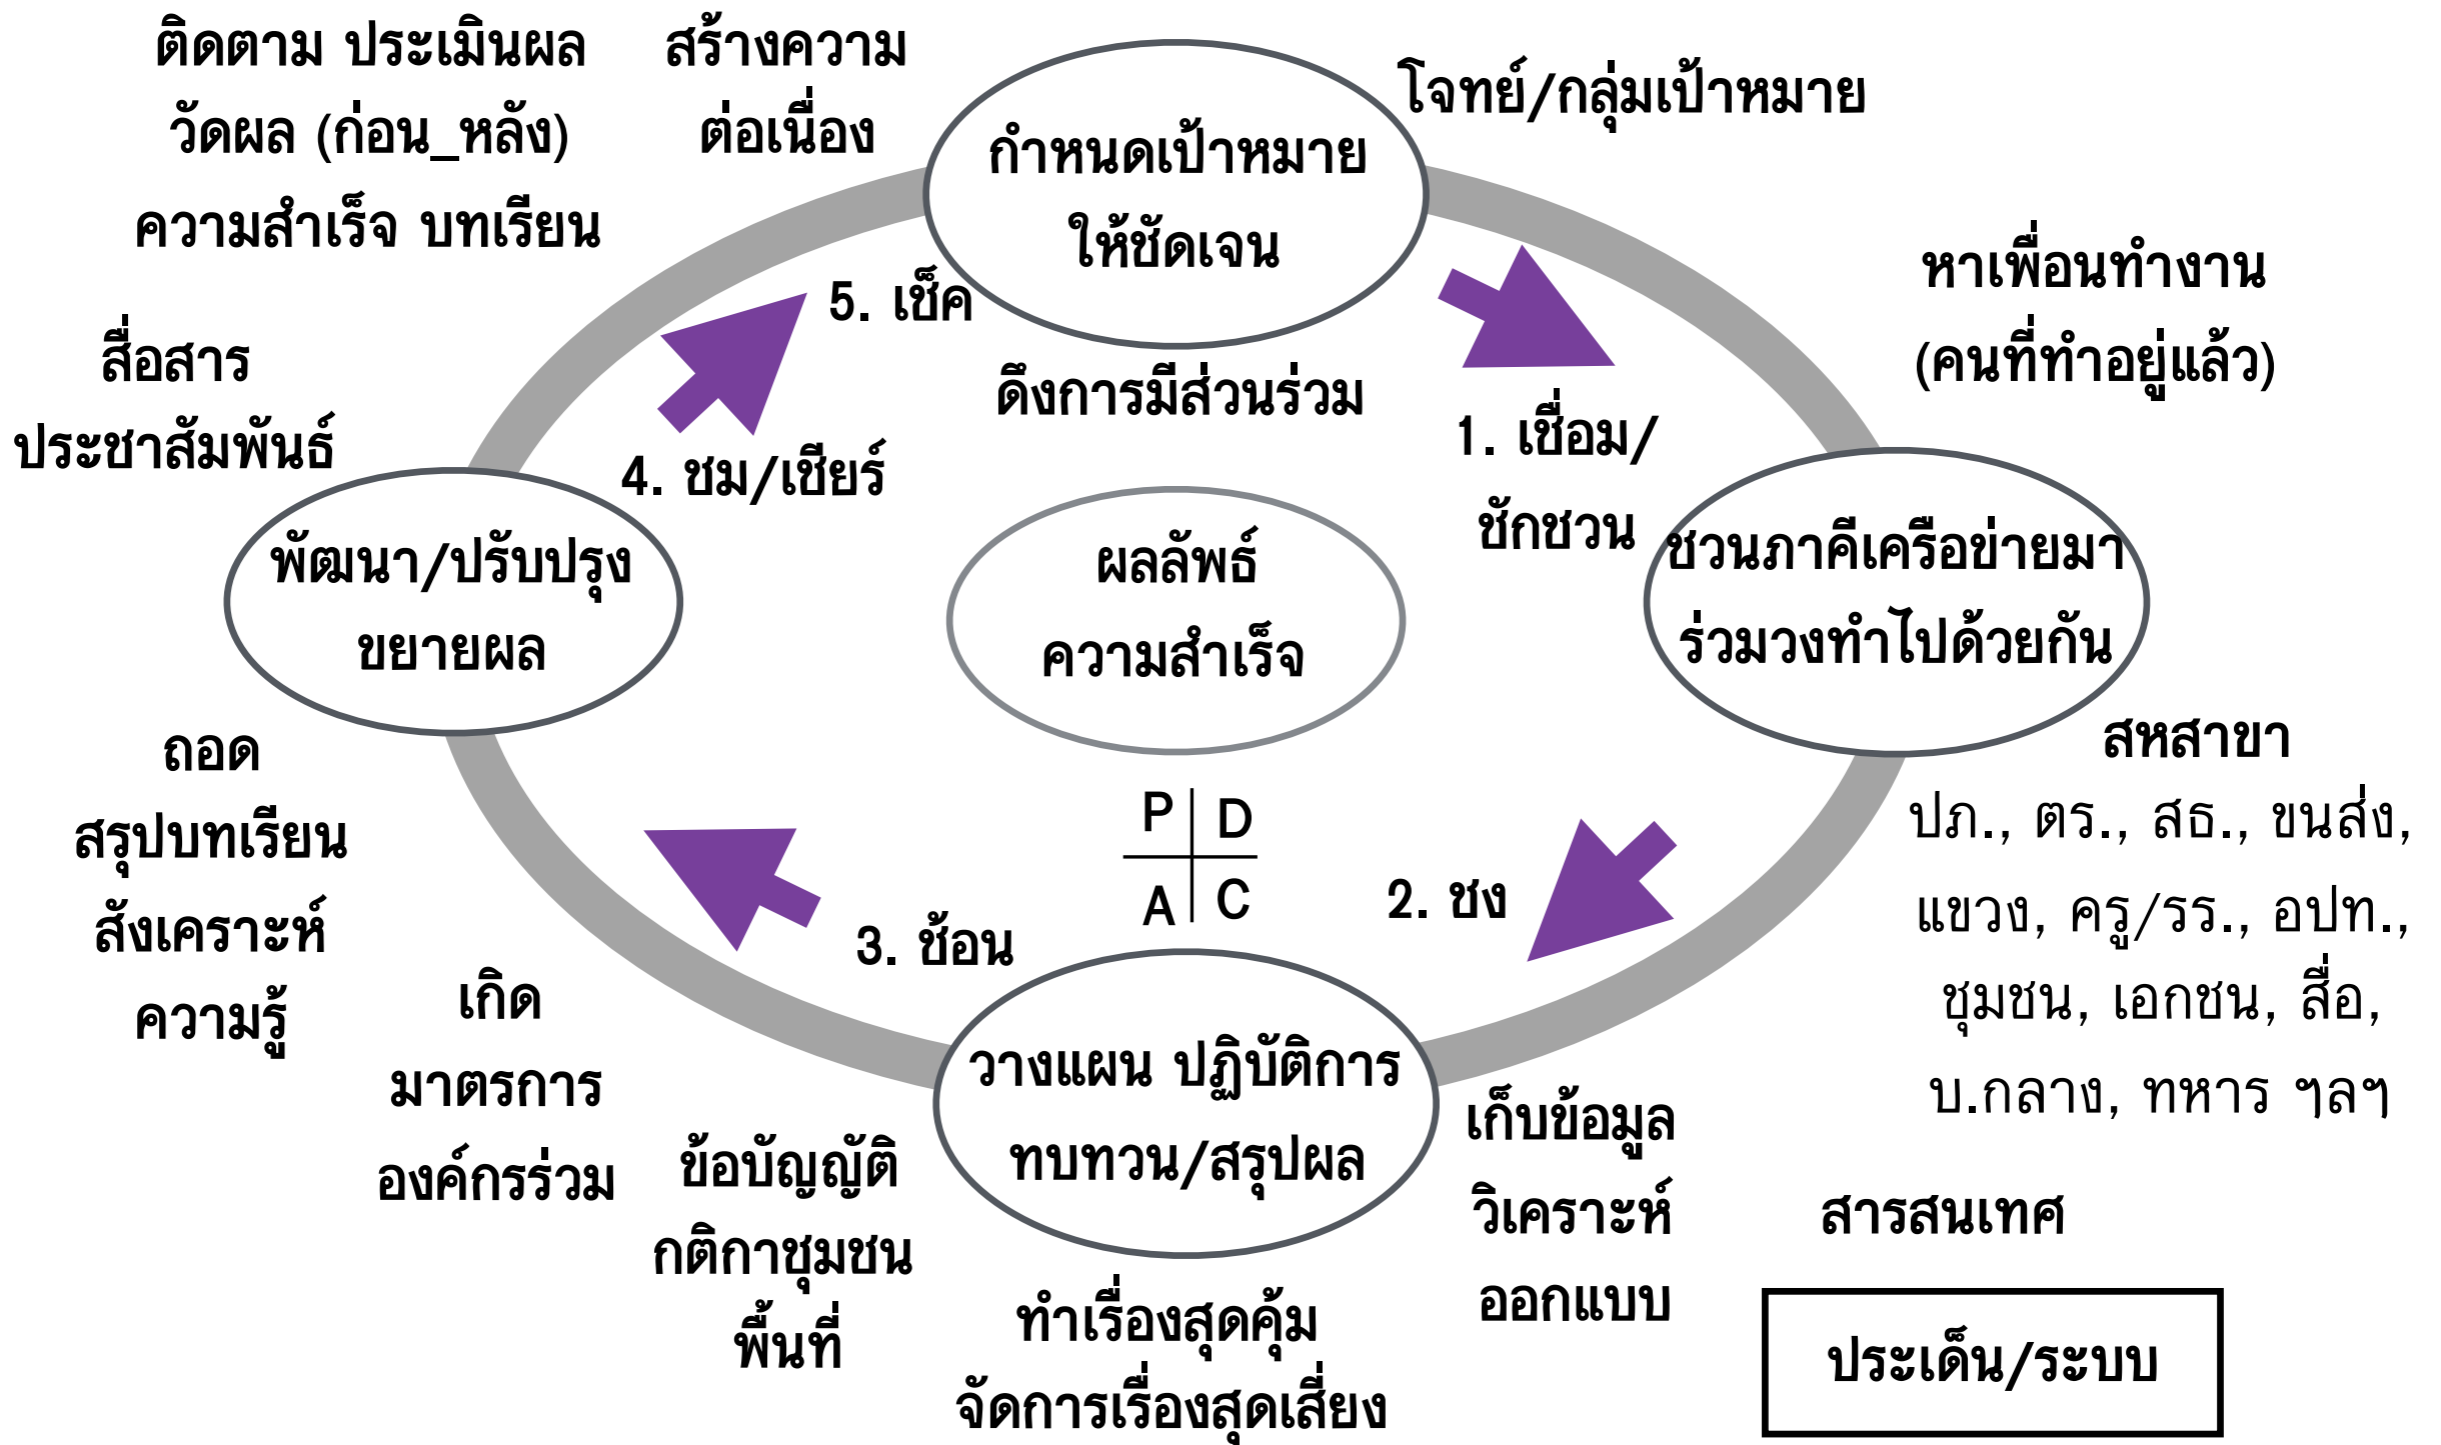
ติดตาม ประเมินผล วัดผล (ก่อน_หลัง)

ความสำเร็จ บทเรียน

สร้างความ ต่อเนื่อง

กำหนดเป้าหมาย ให้ชัดเจน

โจทย์/กลุ่มเป้าหมาย

หาเพื่อนทำงาน (คนที่ทำอยู่แล้ว)

5. เช็ค

ดึงการมีส่วนร่วม

1. เชื่อม/ ชักชวน

สื่อสาร ประชาสัมพันธ์

4. ชม/เชียร์

พัฒนา/ปรับปรุง ขยายผล

ผลลัพธ์ ความสำเร็จ

ชวนภาคีเครือข่ายมา ร่วมวงทำไปด้วยกัน

สหสาขา

ปภ., ตร., สธ., ขนส่ง, แขวง, ครู/รร., อปท., ชุมชน, เอกชน, สื่อ, บ.กลาง, ทหาร ฯลฯ

ถอด สรุปบทเรียน สังเคราะห์ ความรู้

| P | D |
|---|---|
| A | C |

2. ชง

3. ช้อน

เกิด มาตรการ องค์กรร่วม

วางแผน ปฏิบัติการ ทบทวน/สรุปผล

ข้อบัญญัติ กติกาชุมชน พื้นที่

ทำเรื่องสุดคุ้ม จัดการเรื่องสุดเสี่ยง

เก็บข้อมูล วิเคราะห์ ออกแบบ

สารสนเทศ

ประเด็น/ระบบ